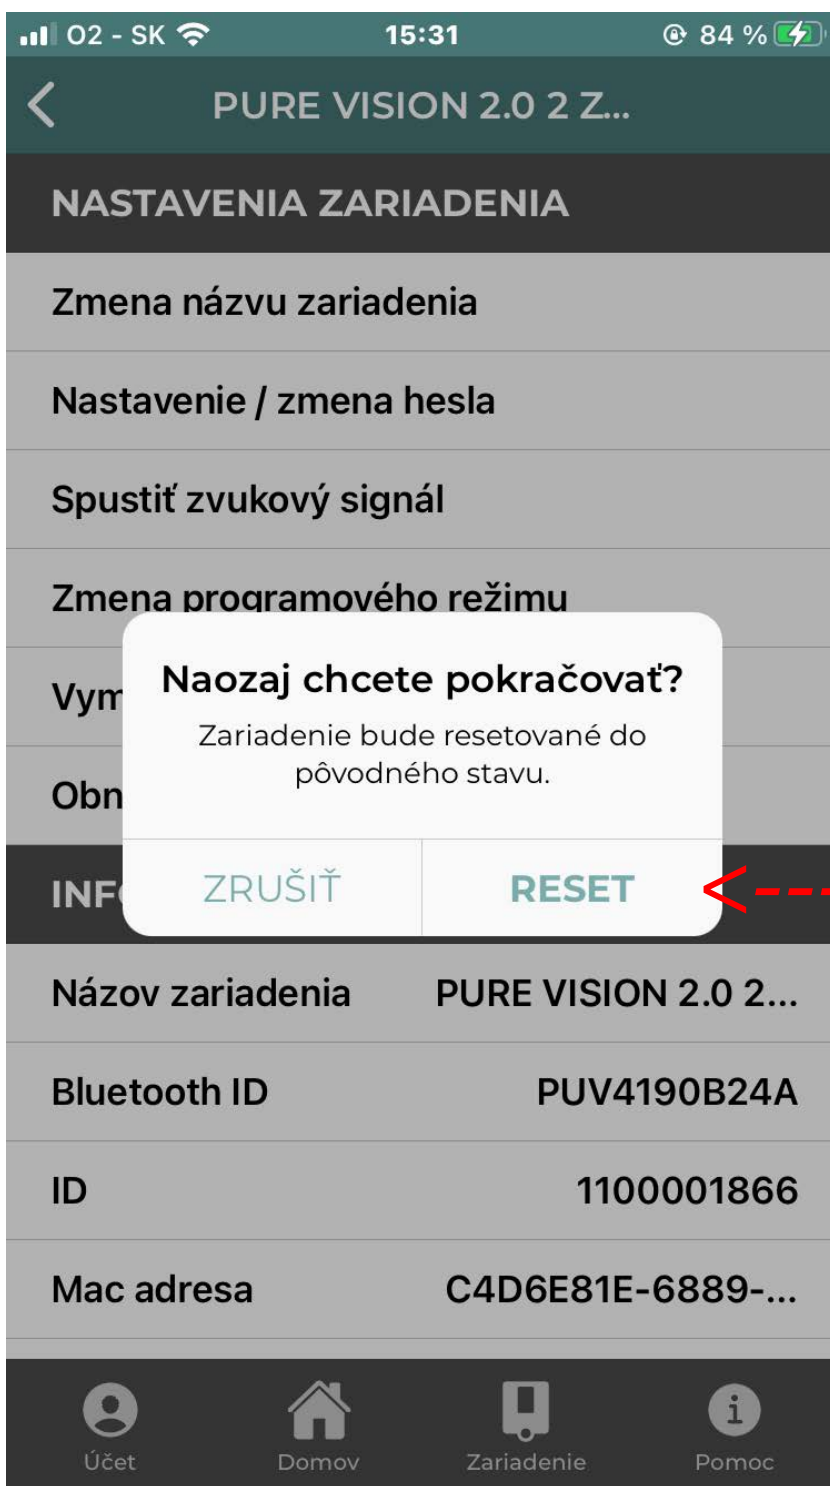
O2 - SK 15:31 84 %

PURE VISION 2.0 2 Z...

NASTAVENIA ZARIADENIA

Zmena názvu zariadenia

Nastavenie / zmena hesla

Spustiť zvukový signál

Zmena programového režimu

Vym

Obn

Naozaj chcete pokračovať?

Zariadenie bude resetované do pôvodného stavu.

ZRUŠIŤ RESET

INF

Názov zariadenia PURE VISION 2.0 2...

Bluetooth ID PUV4190B24A

ID 1100001866

Mac adresa C4D6E81E-6889-...

Účet Domov Zariadenie Pomoc